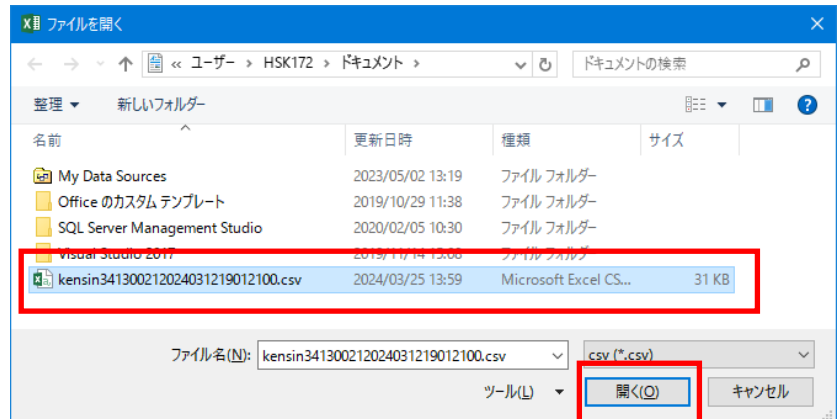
ファイルを開く

« ユーザー › HSK172 › ドキュメント ›

ドキュメントの検索

整理 ▾　新しいフォルダー

| 名前 | 更新日時 | 種類 | サイズ |
|---|---|---|---|
| My Data Sources | 2023/05/02 13:19 | ファイル フォルダー | |
| Office のカスタム テンプレート | 2019/10/29 11:38 | ファイル フォルダー | |
| SQL Server Management Studio | 2020/02/05 10:30 | ファイル フォルダー | |
| Visual Studio 2017 | 2019/11/14 15:08 | ファイル フォルダー | |
| kensin3413002120240312190121 00.csv | 2024/03/25 13:59 | Microsoft Excel CS... | 31 KB |

ファイル名(N): kensin341300212024031219012100.csv

csv (*.csv)

ツール(L) ▾　開く(O)　キャンセル